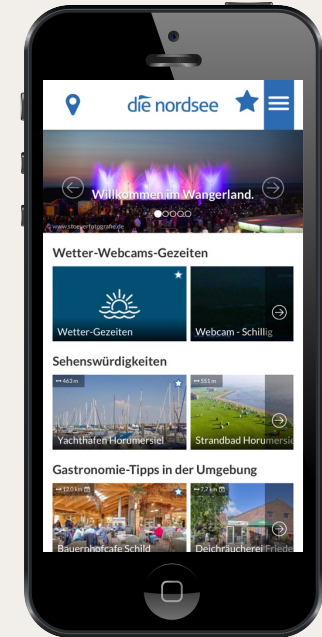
die nordsee

Willkommen im Wangerland.

© www.stoevefotografie.de

Wetter-Webcams-Gezeiten

Wetter-Gezeiten

Webcam - Schillig

Sehenswürdigkeiten

↔ 463 m

Yachthafen Horumersiel

↔ 551 m

Strandbad Horumersie

Gastronomie-Tipps in der Umgebung

↔ 12.0 km

Bauernhofcafe Schild

↔ 7.7 km

Deichräucherei Friede